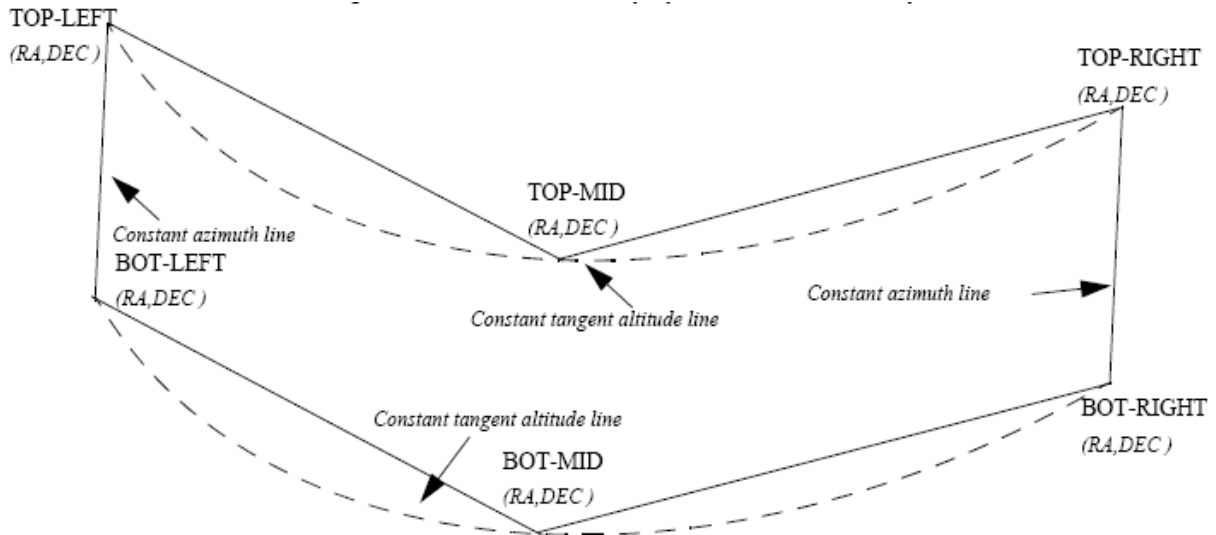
TOP-LEFT
(RA,DEC)

TOP-RIGHT
(RA,DEC)

TOP-MID
(RA,DEC)

Constant azimuth line

BOT-LEFT
(RA,DEC)

Constant azimuth line

Constant tangent altitude line

Constant tangent altitude line

BOT-RIGHT
(RA,DEC)

BOT-MID
(RA,DEC)